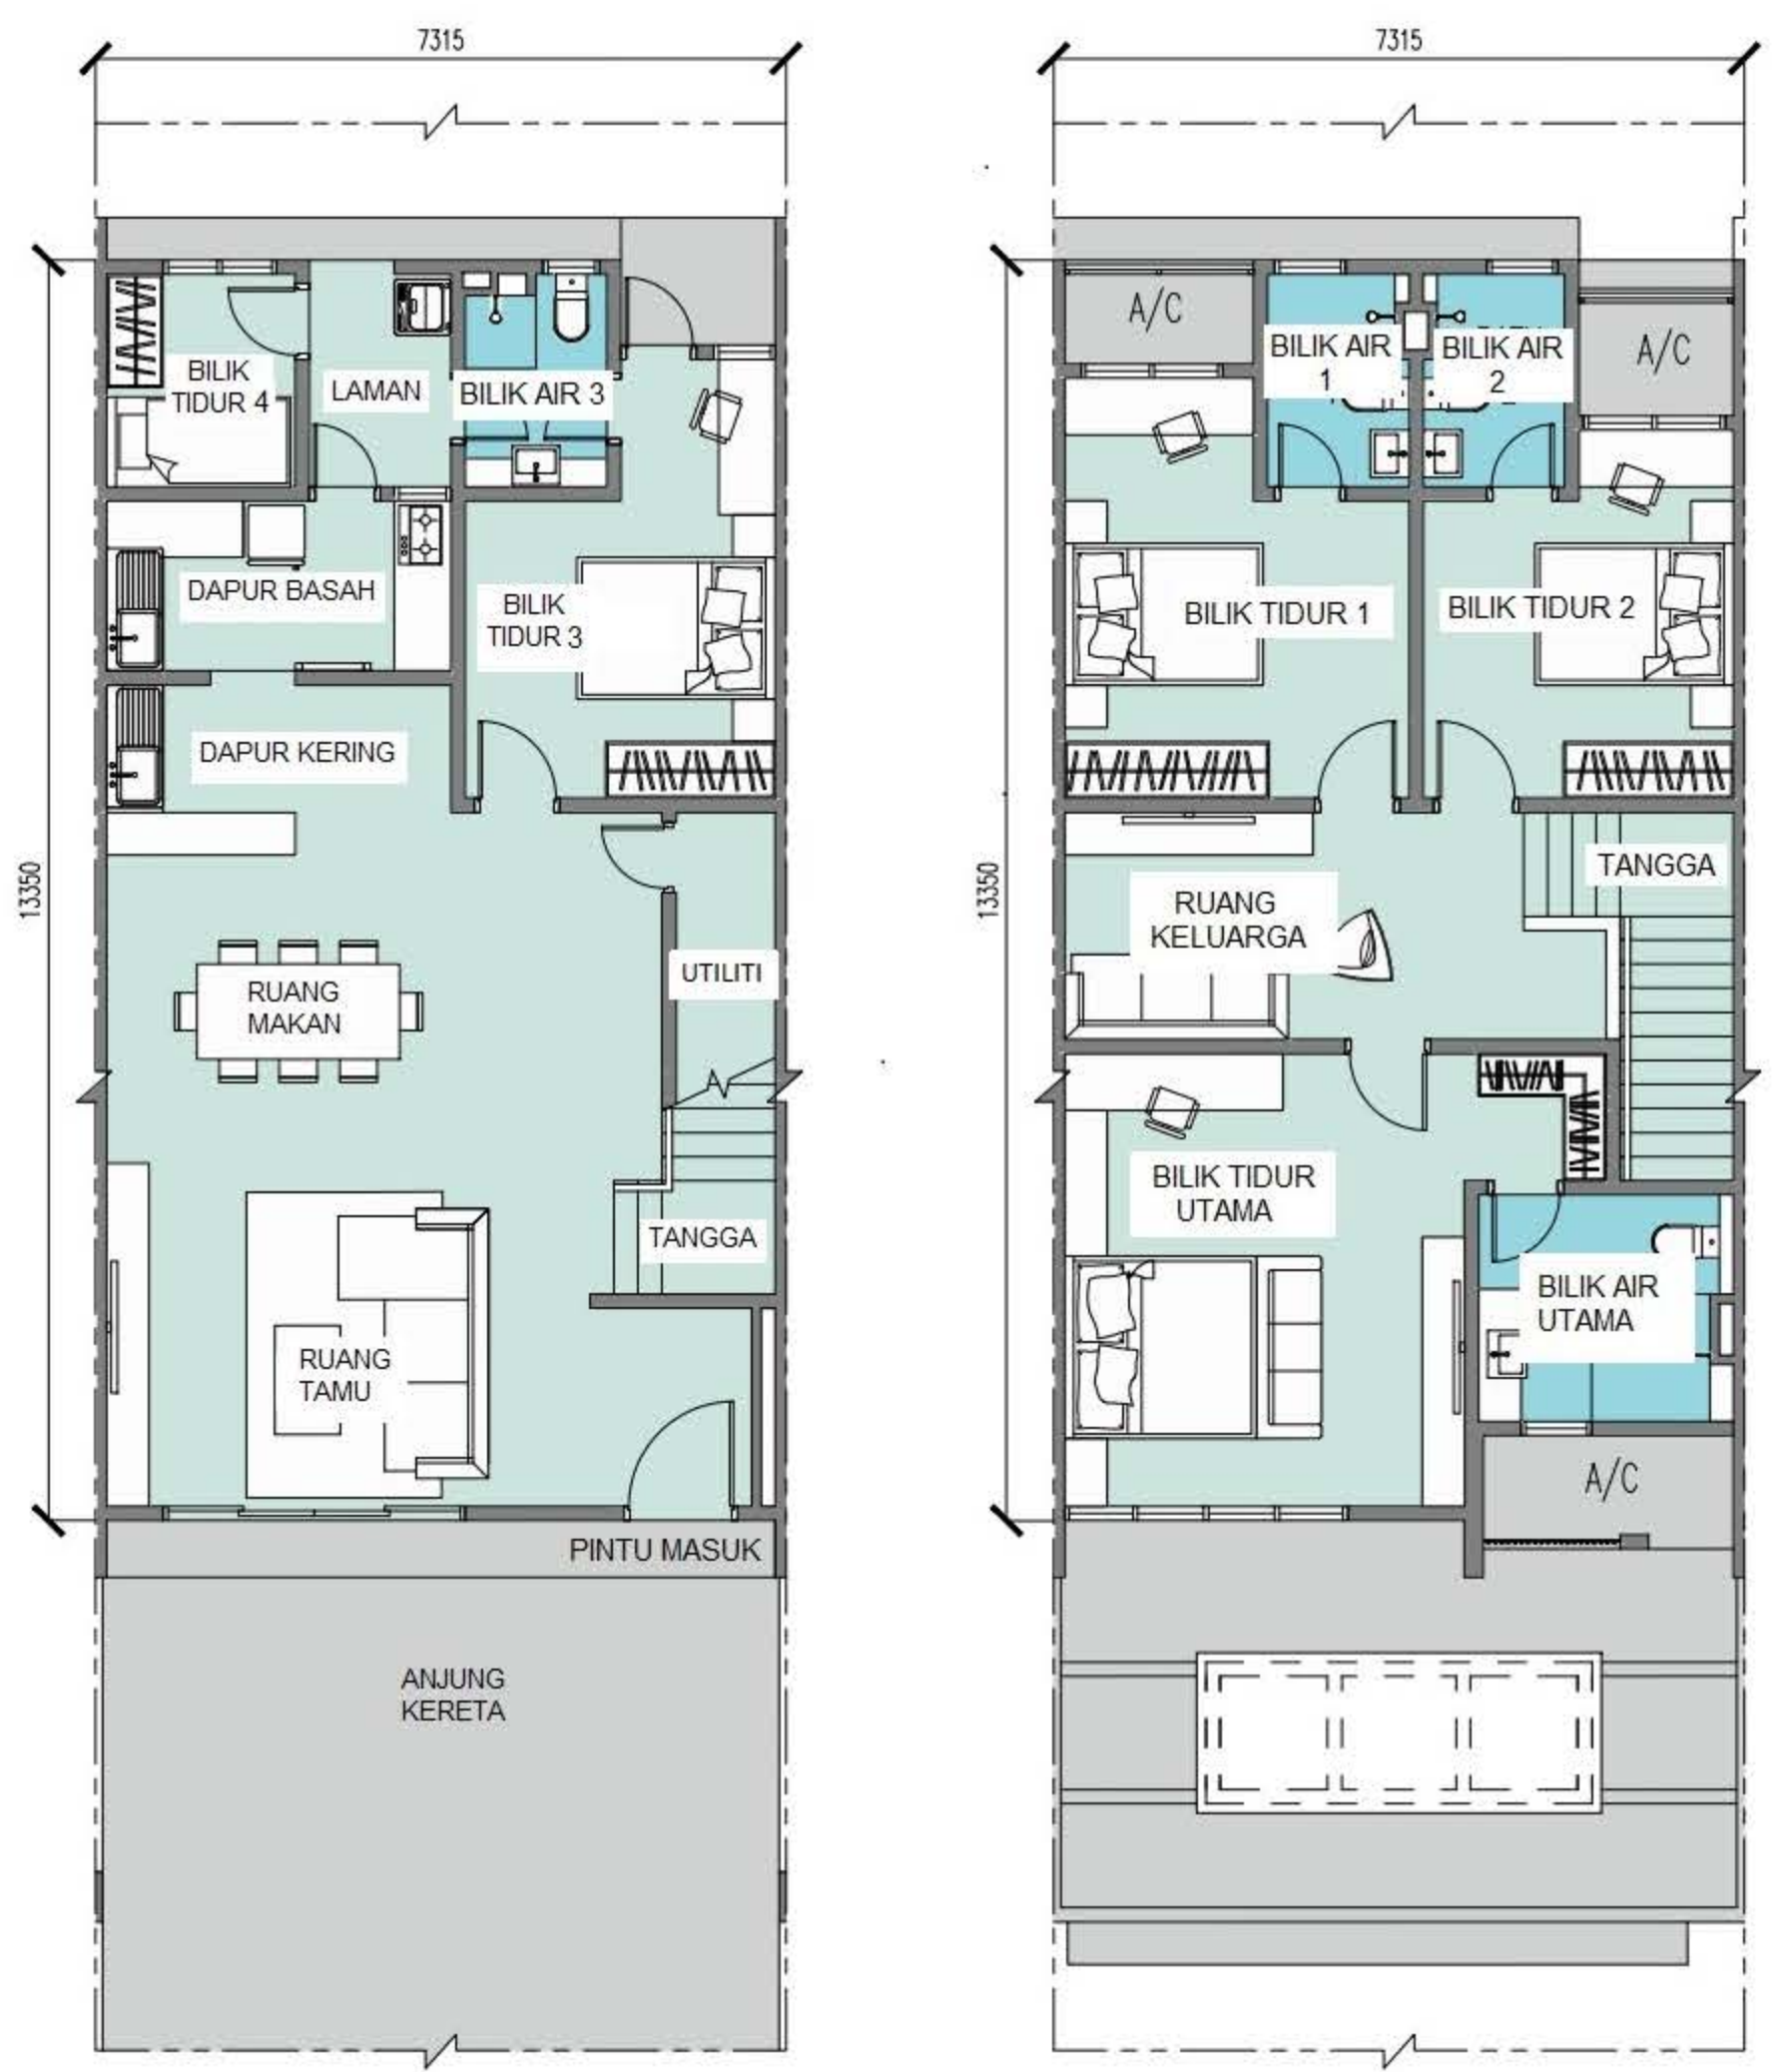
7315

13350

BILIK TIDUR 4

LAMAN

BILIK AIR 3

DAPUR BASAH

BILIK TIDUR 3

DAPUR KERING

RUANG MAKAN

UTILITI

TANGGA

RUANG TAMU

PINTU MASUK

ANJUNG KERETA

7315

13350

A/C

BILIK AIR 1

BILIK AIR 2

A/C

BILIK TIDUR 1

BILIK TIDUR 2

TANGGA

RUANG KELUARGA

BILIK TIDUR UTAMA

BILIK AIR UTAMA

A/C